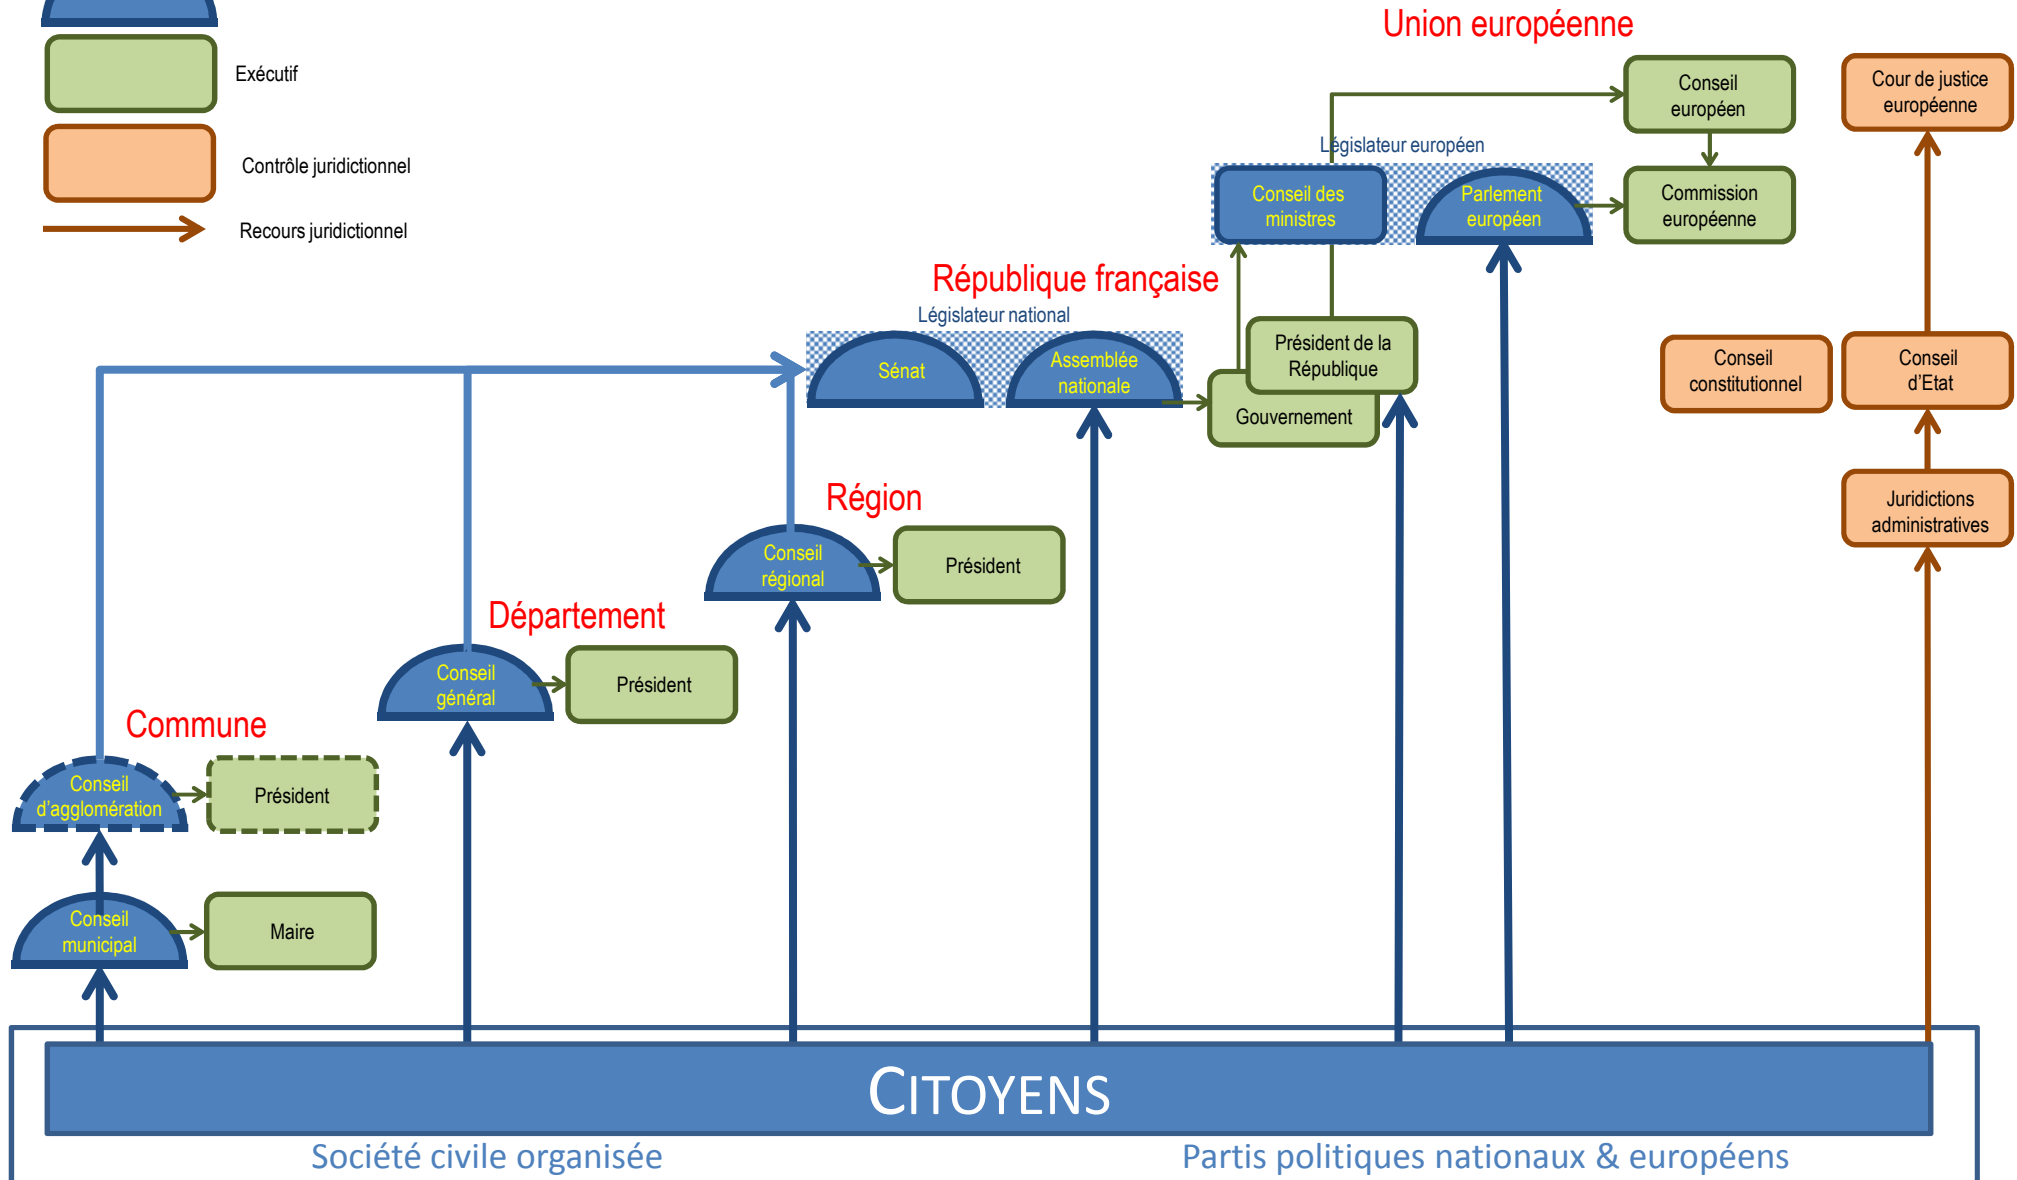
Exécutif

Contrôle juridictionnel

Recours juridictionnel

Union européenne

Conseil européen

Cour de justice européenne

Législateur européen

Conseil des ministres

Parlement européen

Commission européenne

République française

Législateur national

Sénat

Assemblée nationale

Président de la République

Gouvernement

Conseil constitutionnel

Conseil d'Etat

Juridictions administratives

Région

Conseil régional

Président

Département

Conseil général

Président

Commune

Conseil d'agglomération

Président

Conseil municipal

Maire

CITOYENS

Société civile organisée

Partis politiques nationaux & européens